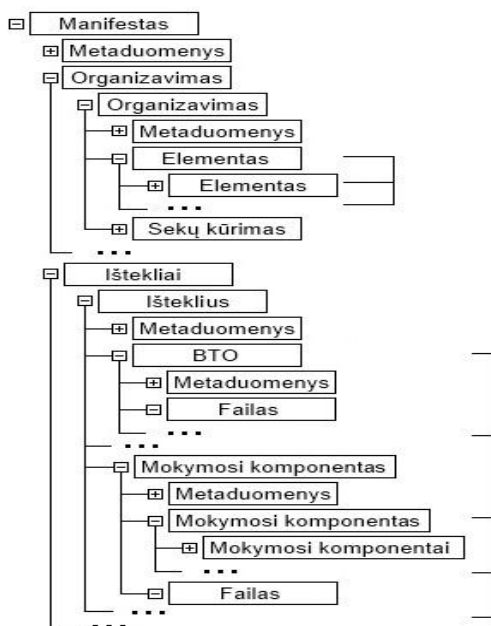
Manifestas
Metaduomenys
Organizavimas
Organizavimas
Metaduomenys
Elementas
Elementas
...
Sekų kūrimas
...
Ištekliai
Išteklius
Metaduomenys
BTO
Metaduomenys
Failas
...
Mokymosi komponentas
Metaduomenys
Mokymosi komponentas
Mokymosi komponentai
...
Failas
...
...